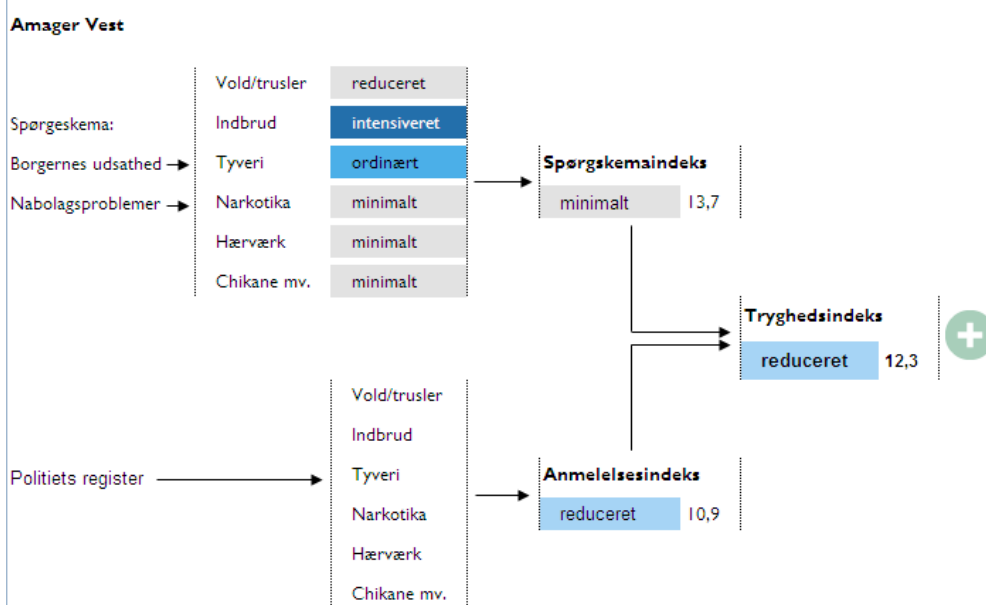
Amager Vest

Spørgeskema:

Borgernes udsathed

Nabolagsproblemer

| Vold/trusler | reduceret |
|---|---|
| Indbrud | intensiveret |
| Tyveri | ordinært |
| Narkotika | minimalt |
| Hærværk | minimalt |
| Chikane mv. | minimalt |

Spørgskemaindeks

minimalt 13,7

Tryghedsindeks

reduceret 12,3

Politiets register

Vold/trusler

Indbrud

Tyveri

Narkotika

Hærværk

Chikane mv.

Anmelelsesindeks

reduceret 10,9